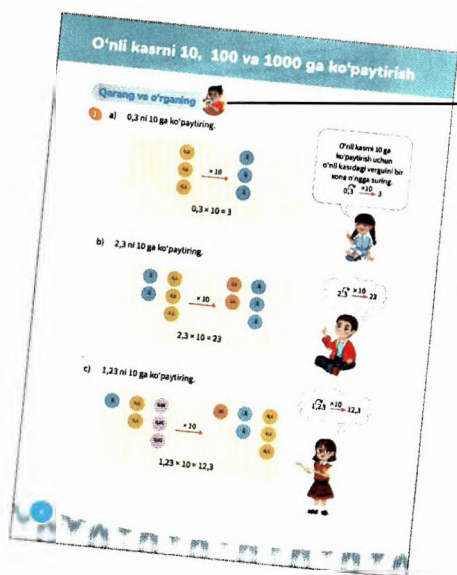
O'nli kasrni 10, 100 va 1000 ga ko'paytirish

Qarang va o'rganing

1 a) 0,3 ni 10 ga ko'paytiring.

0,1
0,1
0,1

× 10

1
1
1

0,3 × 10 = 3

O'nli kasrni 10 ga ko'paytirish uchun o'nli kasrdagi vergulni bir xona o'ngga suring.

$0,3 \xrightarrow{\times 10} 3$

b) 2,3 ni 10 ga ko'paytiring.

1
1
0,1
0,1
0,1

× 10

10
10
1
1
1

2,3 × 10 = 23

$2,3 \xrightarrow{\times 10} 23$

c) 1,23 ni 10 ga ko'paytiring.

1
0,1
0,1
0,01
0,01
0,01

× 10

10
1
1
0,1
0,1
0,1

1,23 × 10 = 12,3

$1,23 \xrightarrow{\times 10} 12,3$

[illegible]